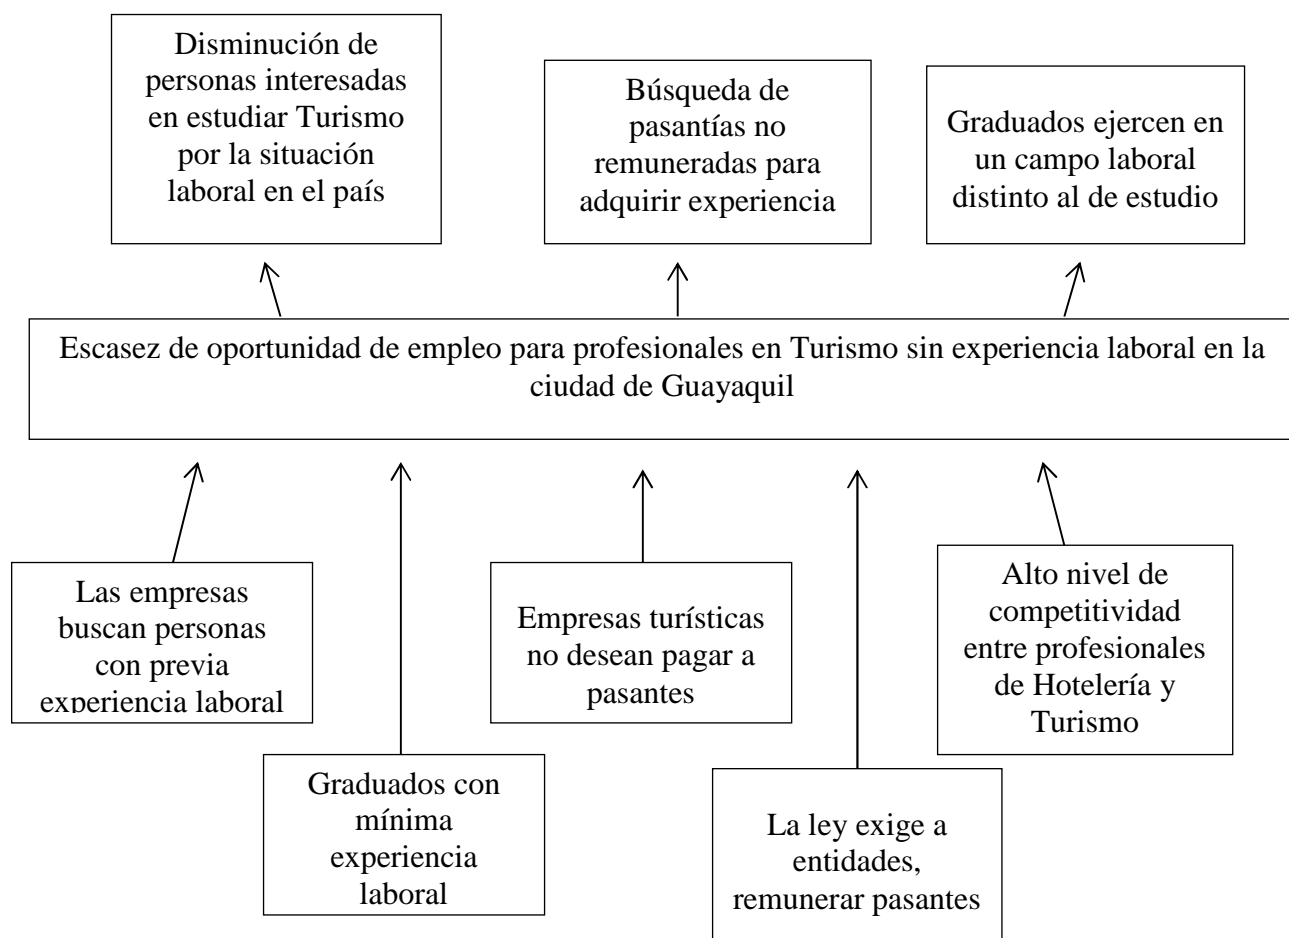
Disminución de personas interesadas en estudiar Turismo por la situación laboral en el país

Búsqueda de pasantías no remuneradas para adquirir experiencia

Graduados ejercen en un campo laboral distinto al de estudio

Escasez de oportunidad de empleo para profesionales en Turismo sin experiencia laboral en la ciudad de Guayaquil

Las empresas buscan personas con previa experiencia laboral

Empresas turísticas no desean pagar a pasantes

Alto nivel de competitividad entre profesionales de Hotelería y Turismo

Graduados con mínima experiencia laboral

La ley exige a entidades, remunerar pasantes